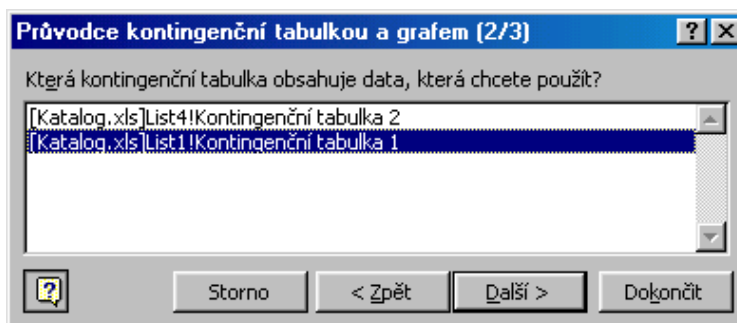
Průvodce kontingenční tabulkou a grafem (2/3)

?

X

Která kontingenční tabulka obsahuje data, která chcete použít?

[Katalog.xls]List4!Kontingenční tabulka 2

[Katalog.xls]List1!Kontingenční tabulka 1

Storno

< Zpět

Další >

Dokončit